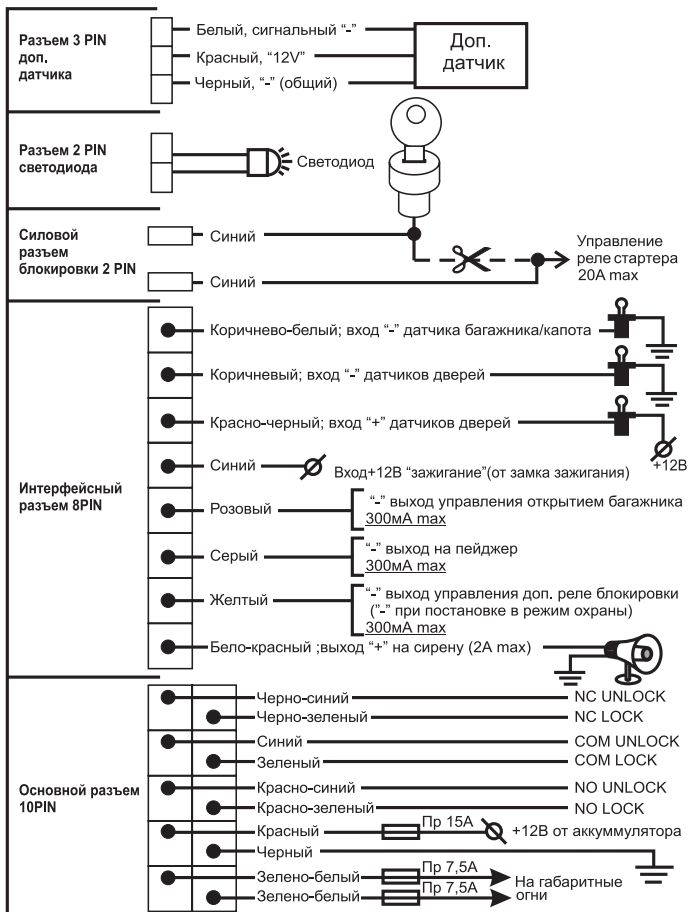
Разъем 3 PIN доп. датчика

Белый, сигнальный "-"

Красный, "12V"

Черный, "-" (общий)

Доп. датчик

Разъем 2 PIN светодиода

Светодиод

Силовой разъем блокировки 2 PIN

Синий

Синий

Управление реле стартера 20А max

Интерфейсный разъем 8PIN

Коричнево-белый; вход "-" датчика багажника/капота

Коричневый; вход "-" датчиков дверей

Красно-черный; вход "+" датчиков дверей

+12В

Синий

Вход+12В "зажигание"(от замка зажигания)

Розовый

"-" выход управления открытием багажника
300мА max

Серый

"-" выход на пейджер
300мА max

Желтый

"-" выход управления доп. реле блокировки
("-" при постановке в режим охраны)
300мА max

Бело-красный ;выход "+" на сирену (2А max)

Основной разъем 10PIN

Черно-синий

NC UNLOCK

Черно-зеленый

NC LOCK

Синий

COM UNLOCK

Зеленый

COM LOCK

Красно-синий

NO UNLOCK

Красно-зеленый

NO LOCK

Красный

Пр 15А

+12В от аккумулятора

Черный

Зелено-белый

Пр 7,5А

Зелено-белый

Пр 7,5А

На габаритные огни